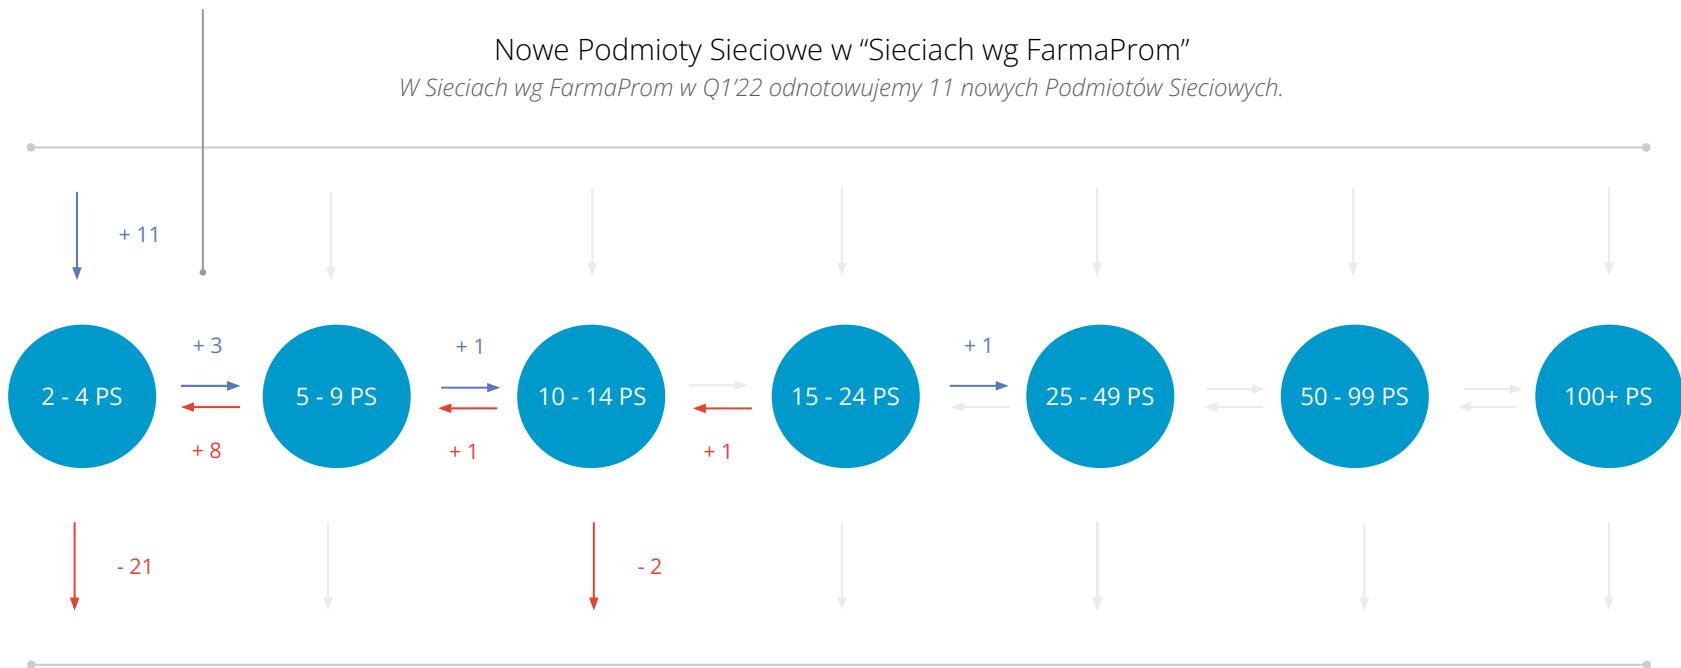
Nowe Podmioty Sieciowe w “Sieciach wg FarmaProm”
W Sieciach wg FarmaProm w Q1’22 odnotowujemy 11 nowych Podmiotów Sieciowych.

+ 11

+ 3
+ 8
+ 1
+ 1
+ 1
+ 1

2 - 4 PS
5 - 9 PS
10 - 14 PS
15 - 24 PS
25 - 49 PS
50 - 99 PS
100+ PS

- 21
- 2